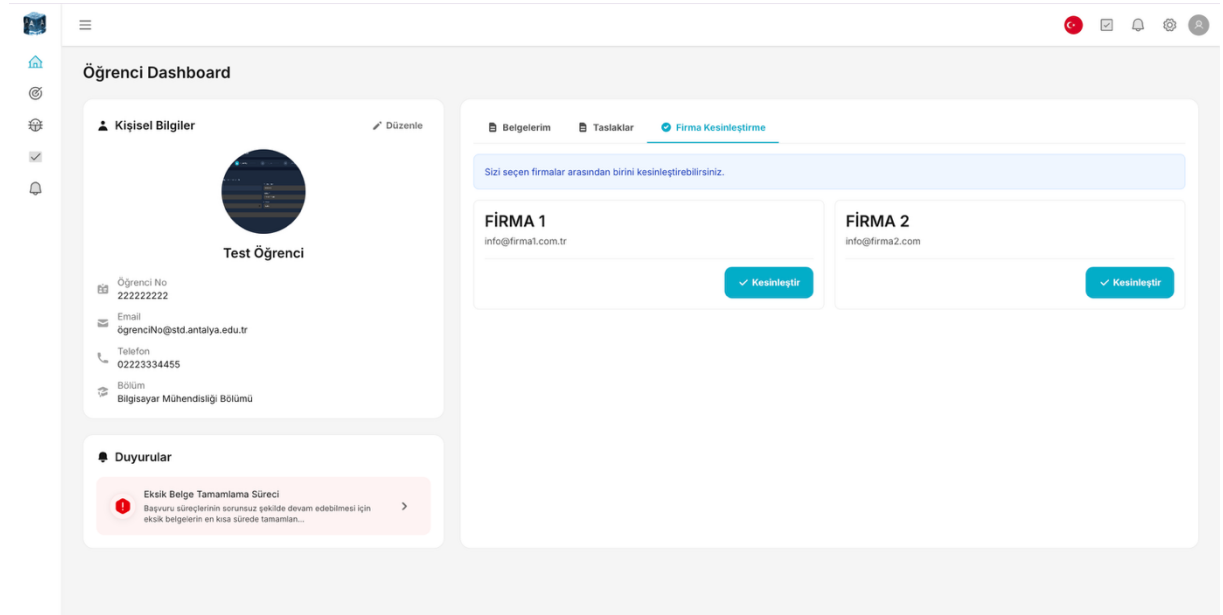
Öğrenci Dashboard

Kişisel Bilgiler

Düzenle

Test Öğrenci

Öğrenci No
222222222

Email
ögrenciNo@std.antalya.edu.tr

Telefon
02223334455

Bölüm
Bilgisayar Mühendisliği Bölümü

Duyurular

Eksik Belge Tamamlama Süreci
Başvuru süreçlerinin sorunsuz şekilde devam edebilmesi için eksik belgelerin en kısa sürede tamamlan...

Belgelerim
Taslaklar
Firma Kesinleştirme

Sizi seçen firmalar arasından birini kesinleştirebilirsiniz.

FİRMA 1
info@firma1.com.tr
Kesinleştir

FİRMA 2
info@firma2.com
Kesinleştir